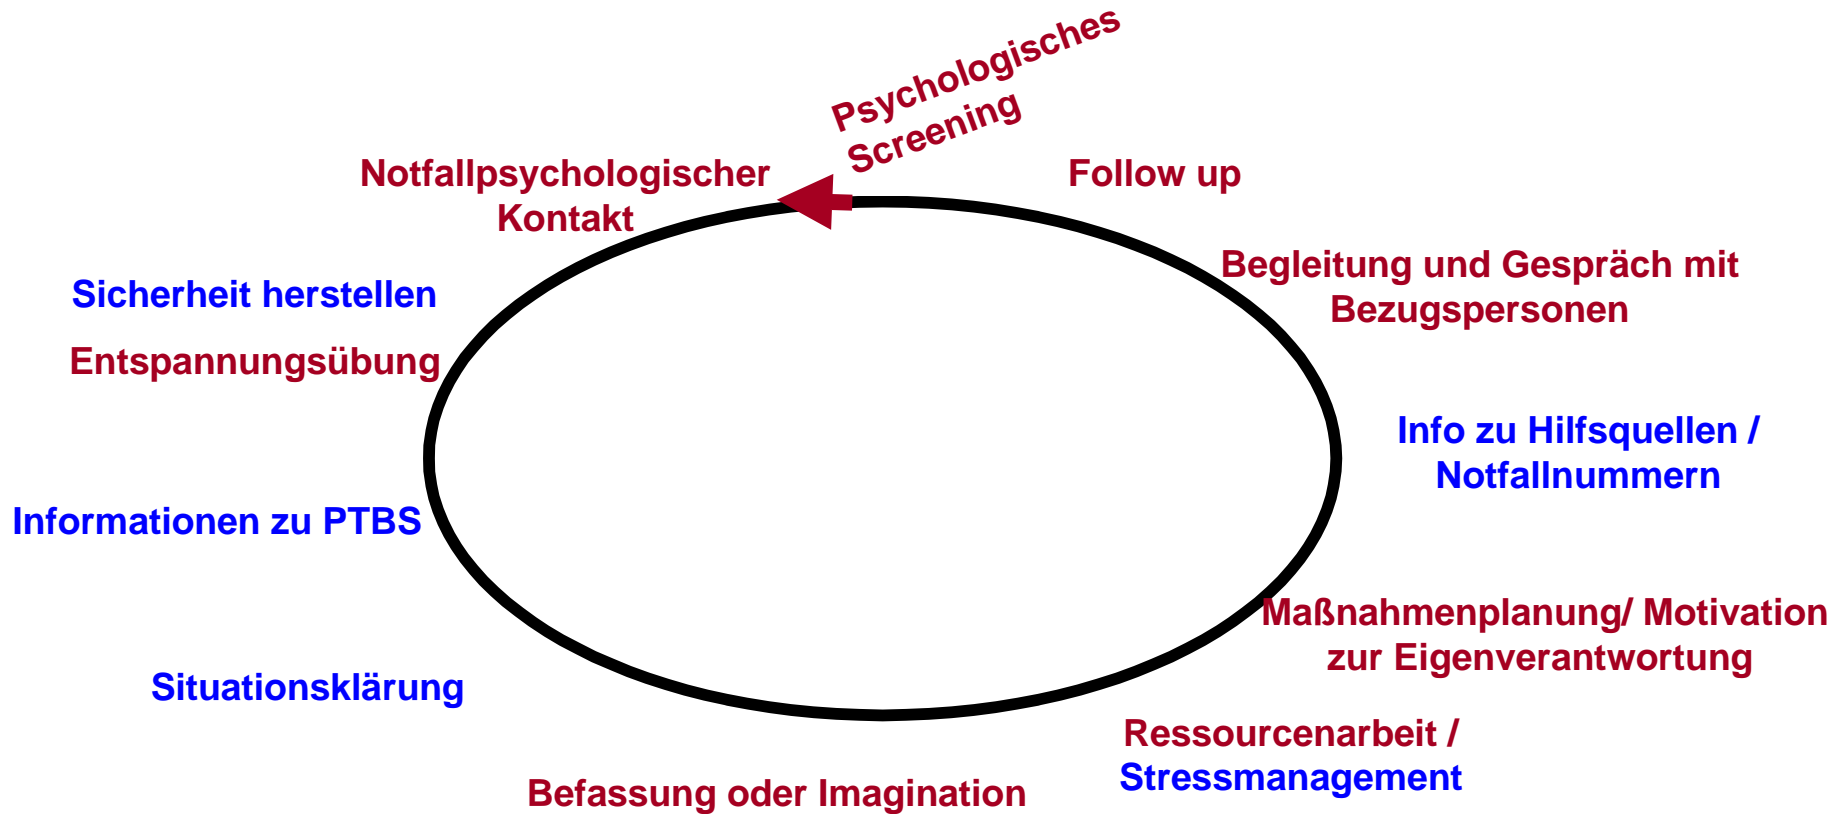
Psychologisches Screening

Notfallpsychologischer Kontakt

Follow up

Begleitung und Gespräch mit Bezugspersonen

Sicherheit herstellen

Entspannungsübung

Info zu Hilfsquellen / Notfallnummern

Informationen zu PTBS

Maßnahmenplanung/ Motivation zur Eigenverantwortung

Situationsklärung

Ressourcenarbeit / Stressmanagement

Befassung oder Imagination